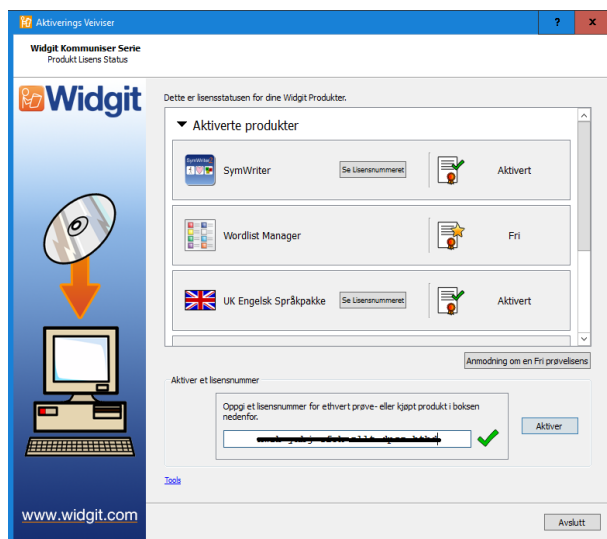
Aktiverings Veiviser

?

x

Widgit Kommuniser Serie
Produkt Lisens Status

Widgit

Dette er lisensstatusen for dine Widgit Produkter.

Aktiverte produkter

SymWriter

Se Lisensnummeret

Aktivert

Wordlist Manager

Fri

UK Engelsk Språkpakke

Se Lisensnummeret

Aktivert

Anmodning om en Fri prøvelisens

Aktiver et lisensnummer

Oppgi et lisensnummer for ethvert prøve- eller kjøpt produkt i boksen nedenfor.

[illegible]

Aktiver

Tools

www.widgit.com

Avslutt